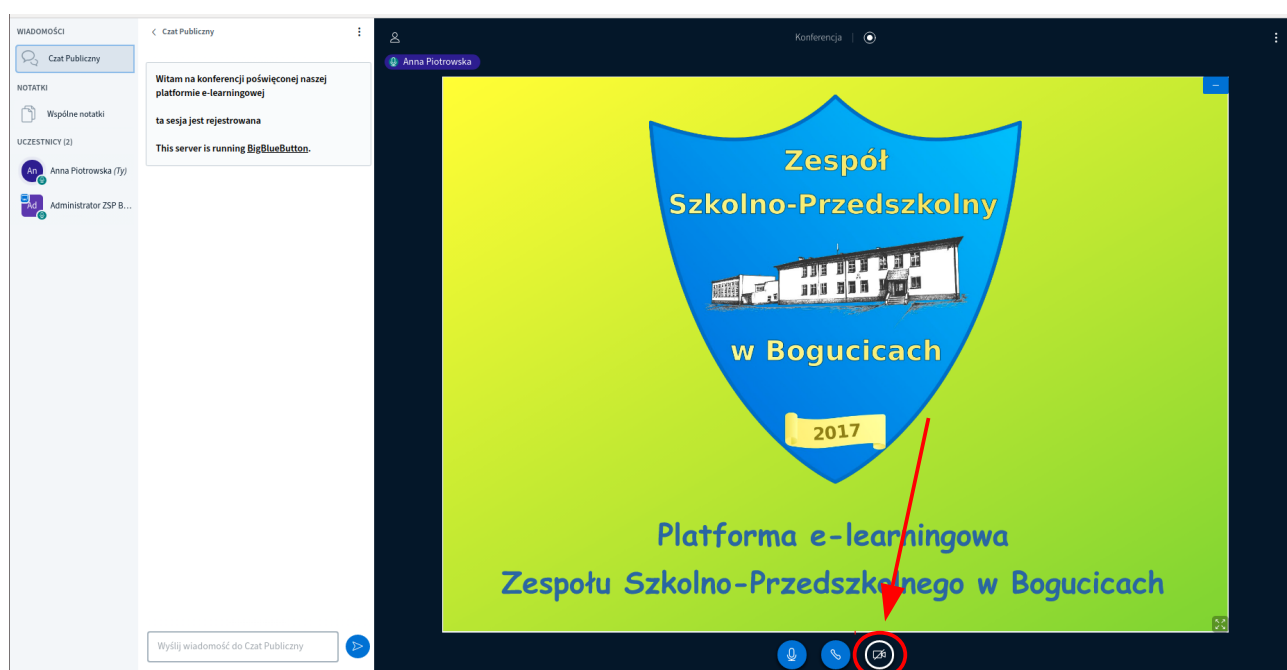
WIADOMOŚCI

Czat Publiczny

NOTATKI

Wspólne notatki

UCZESTNICY (2)

An Anna Piotrowska (Ty)

Ad Administrator ZSP B...

Czat Publiczny

Witam na konferencji poświęconej naszej platformie e-learningowej

ta sesja jest rejestrowana

This server is running BigBlueButton.

Wyślij wiadomość do Czat Publiczny

Konferencja

Anna Piotrowska

Zespół Szkolno-Przedszkolny

w Bogucicach

2017

Platforma e-learningowa

Zespołu Szkolno-Przedszkolnego w Bogucicach